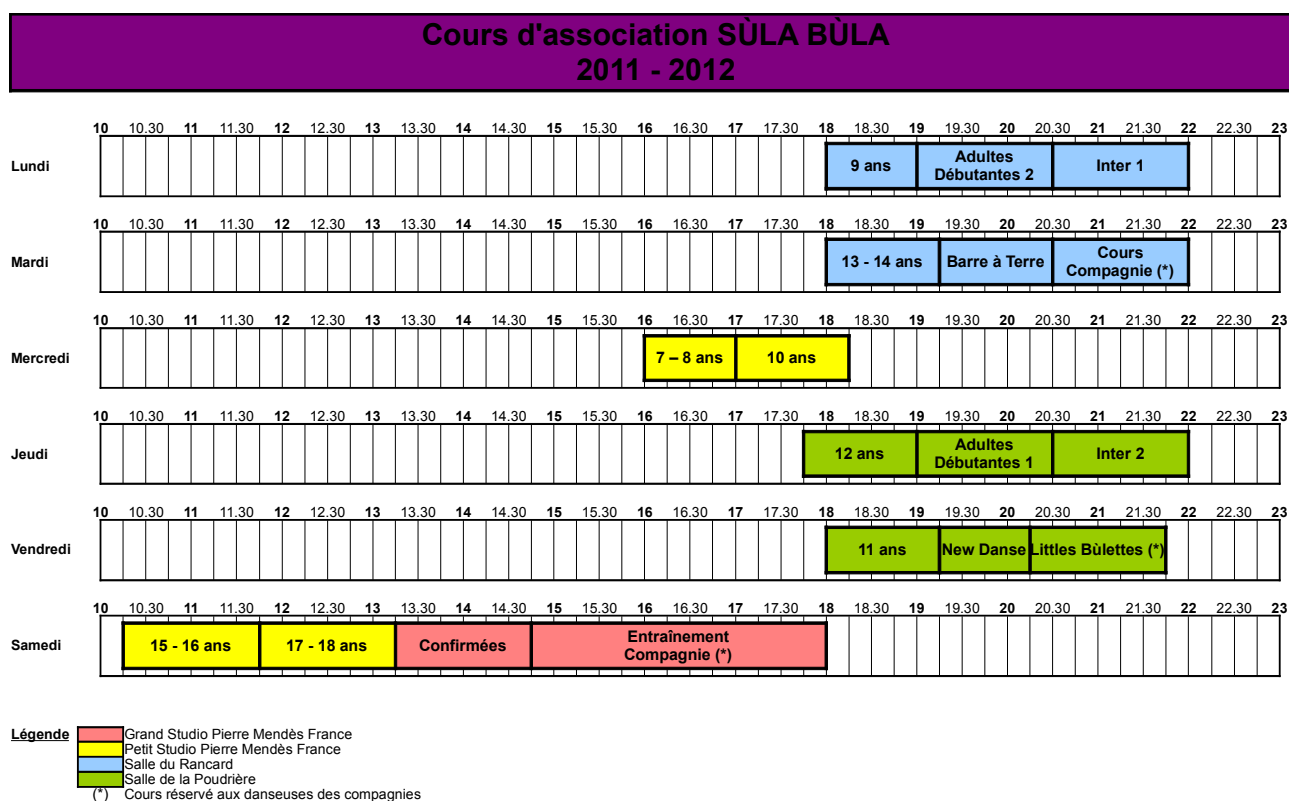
Cours d'association SÙLA BÙLA
2011 - 2012

10 10.30 11 11.30 12 12.30 13 13.30 14 14.30 15 15.30 16 16.30 17 17.30 18 18.30 19 19.30 20 20.30 21 21.30 22 22.30 23

Lundi: 9 ans | Adultes Débutantes 2 | Inter 1

10 10.30 11 11.30 12 12.30 13 13.30 14 14.30 15 15.30 16 16.30 17 17.30 18 18.30 19 19.30 20 20.30 21 21.30 22 22.30 23

Mardi: 13 - 14 ans | Barre à Terre | Cours Compagnie (*)

10 10.30 11 11.30 12 12.30 13 13.30 14 14.30 15 15.30 16 16.30 17 17.30 18 18.30 19 19.30 20 20.30 21 21.30 22 22.30 23

Mercredi: 7 – 8 ans | 10 ans

10 10.30 11 11.30 12 12.30 13 13.30 14 14.30 15 15.30 16 16.30 17 17.30 18 18.30 19 19.30 20 20.30 21 21.30 22 22.30 23

Jeudi: 12 ans | Adultes Débutantes 1 | Inter 2

10 10.30 11 11.30 12 12.30 13 13.30 14 14.30 15 15.30 16 16.30 17 17.30 18 18.30 19 19.30 20 20.30 21 21.30 22 22.30 23

Vendredi: 11 ans | New Danse | Littles Bùlettes (*)

10 10.30 11 11.30 12 12.30 13 13.30 14 14.30 15 15.30 16 16.30 17 17.30 18 18.30 19 19.30 20 20.30 21 21.30 22 22.30 23

Samedi: 15 - 16 ans | 17 - 18 ans | Confirmées | Entraînement Compagnie (*)

Légende
Grand Studio Pierre Mendès France
Petit Studio Pierre Mendès France
Salle du Rancard
Salle de la Poudrière
(*) Cours réservé aux danseuses des compagnies